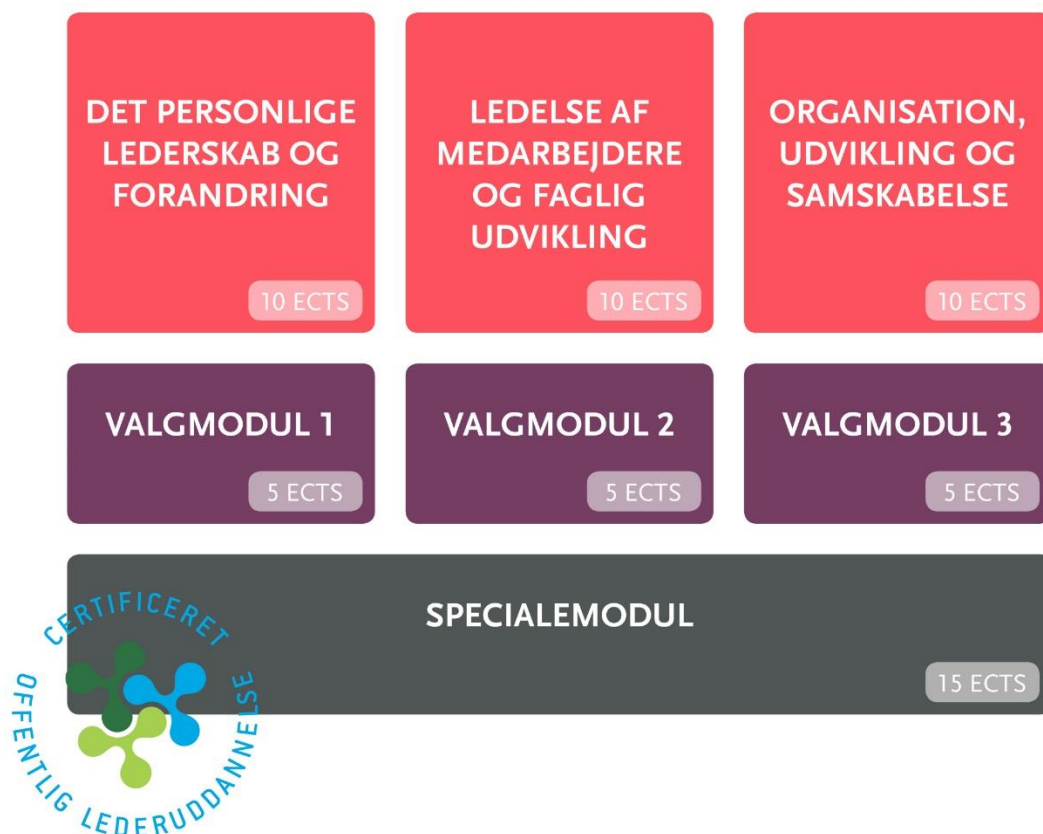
DET PERSONLIGE LEDERSKAB OG FORANDRING

10 ECTS

LEDELSE AF MEDARBEJDERE OG FAGLIG UDVIKLING

10 ECTS

ORGANISATION, UDVIKLING OG SAMSKABELSE

10 ECTS

VALGMODUL 1

5 ECTS

VALGMODUL 2

5 ECTS

VALGMODUL 3

5 ECTS

SPECIALEMODUL

15 ECTS

CERTIFICERET OFFENTLIG LEDERUDDANNELSE